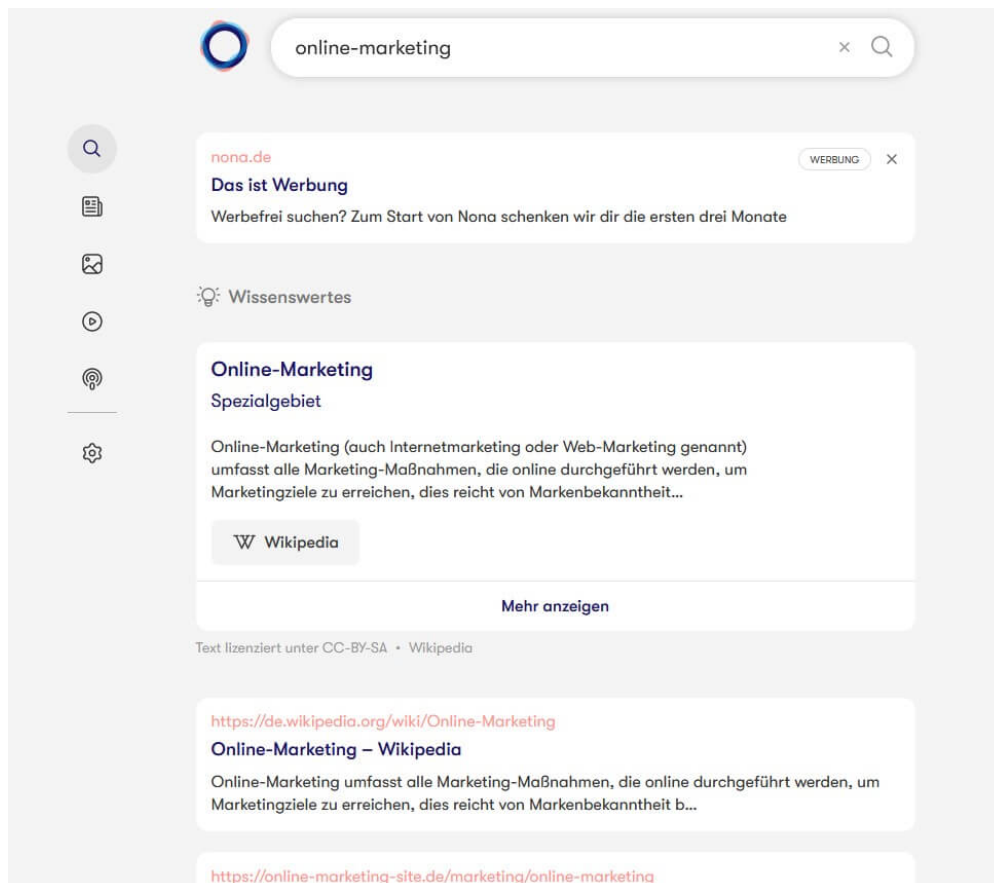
online-marketing

nona.de
WERBUNG
Das ist Werbung
Werbefrei suchen? Zum Start von Nona schenken wir dir die ersten drei Monate

Wissenswertes

Online-Marketing
Spezialgebiet

Online-Marketing (auch Internetmarketing oder Web-Marketing genannt) umfasst alle Marketing-Maßnahmen, die online durchgeführt werden, um Marketingziele zu erreichen, dies reicht von Markenbekanntheit...

W Wikipedia

Mehr anzeigen

Text lizenziert unter CC-BY-SA • Wikipedia

https://de.wikipedia.org/wiki/Online-Marketing
Online-Marketing – Wikipedia
Online-Marketing umfasst alle Marketing-Maßnahmen, die online durchgeführt werden, um Marketingziele zu erreichen, dies reicht von Markenbekanntheit b...

https://online-marketing-site.de/marketing/online-marketing